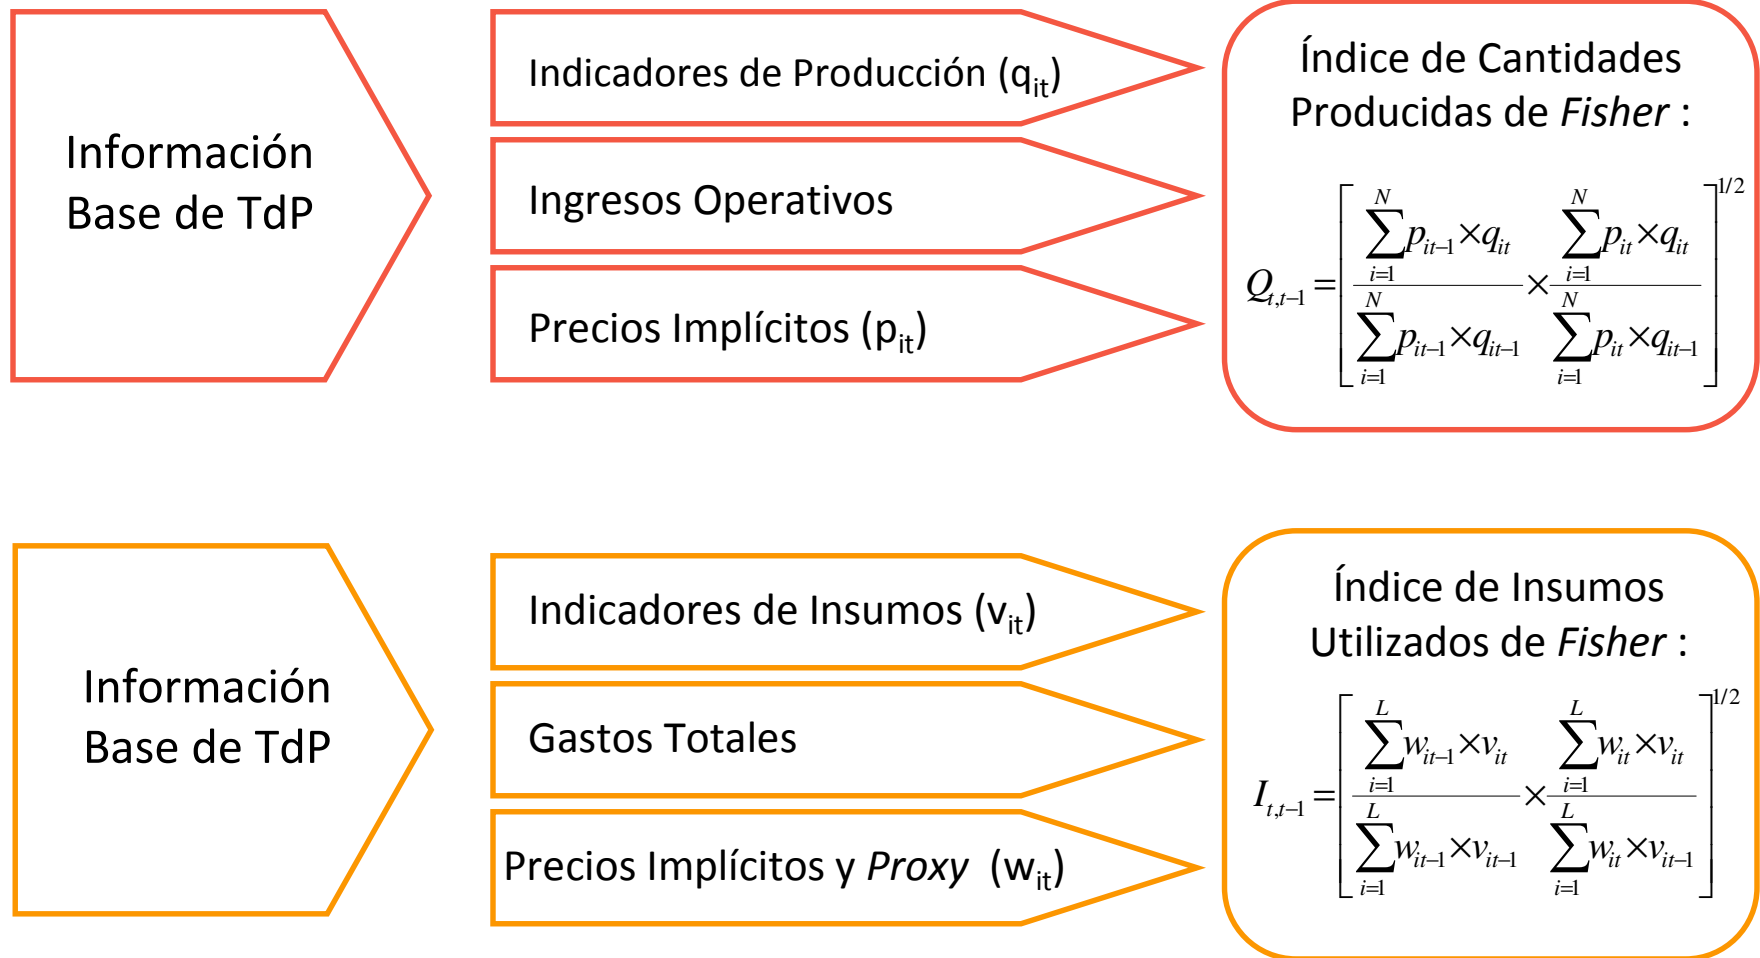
Información Base de TdP

Indicadores de Producción ($q_{it}$)

Ingresos Operativos

Precios Implícitos ($p_{it}$)

Índice de Cantidades Producidas de *Fisher* :

$Q_{t,t-1} = \left[ \frac{\sum_{i=1}^{N} p_{it-1} \times q_{it}}{\sum_{i=1}^{N} p_{it-1} \times q_{it-1}} \times \frac{\sum_{i=1}^{N} p_{it} \times q_{it}}{\sum_{i=1}^{N} p_{it} \times q_{it-1}} \right]^{1/2}$

Información Base de TdP

Indicadores de Insumos ($v_{it}$)

Gastos Totales

Precios Implícitos y *Proxy* ($w_{it}$)

Índice de Insumos Utilizados de *Fisher* :

$I_{t,t-1} = \left[ \frac{\sum_{i=1}^{L} w_{it-1} \times v_{it}}{\sum_{i=1}^{L} w_{it-1} \times v_{it-1}} \times \frac{\sum_{i=1}^{L} w_{it} \times v_{it}}{\sum_{i=1}^{L} w_{it} \times v_{it-1}} \right]^{1/2}$